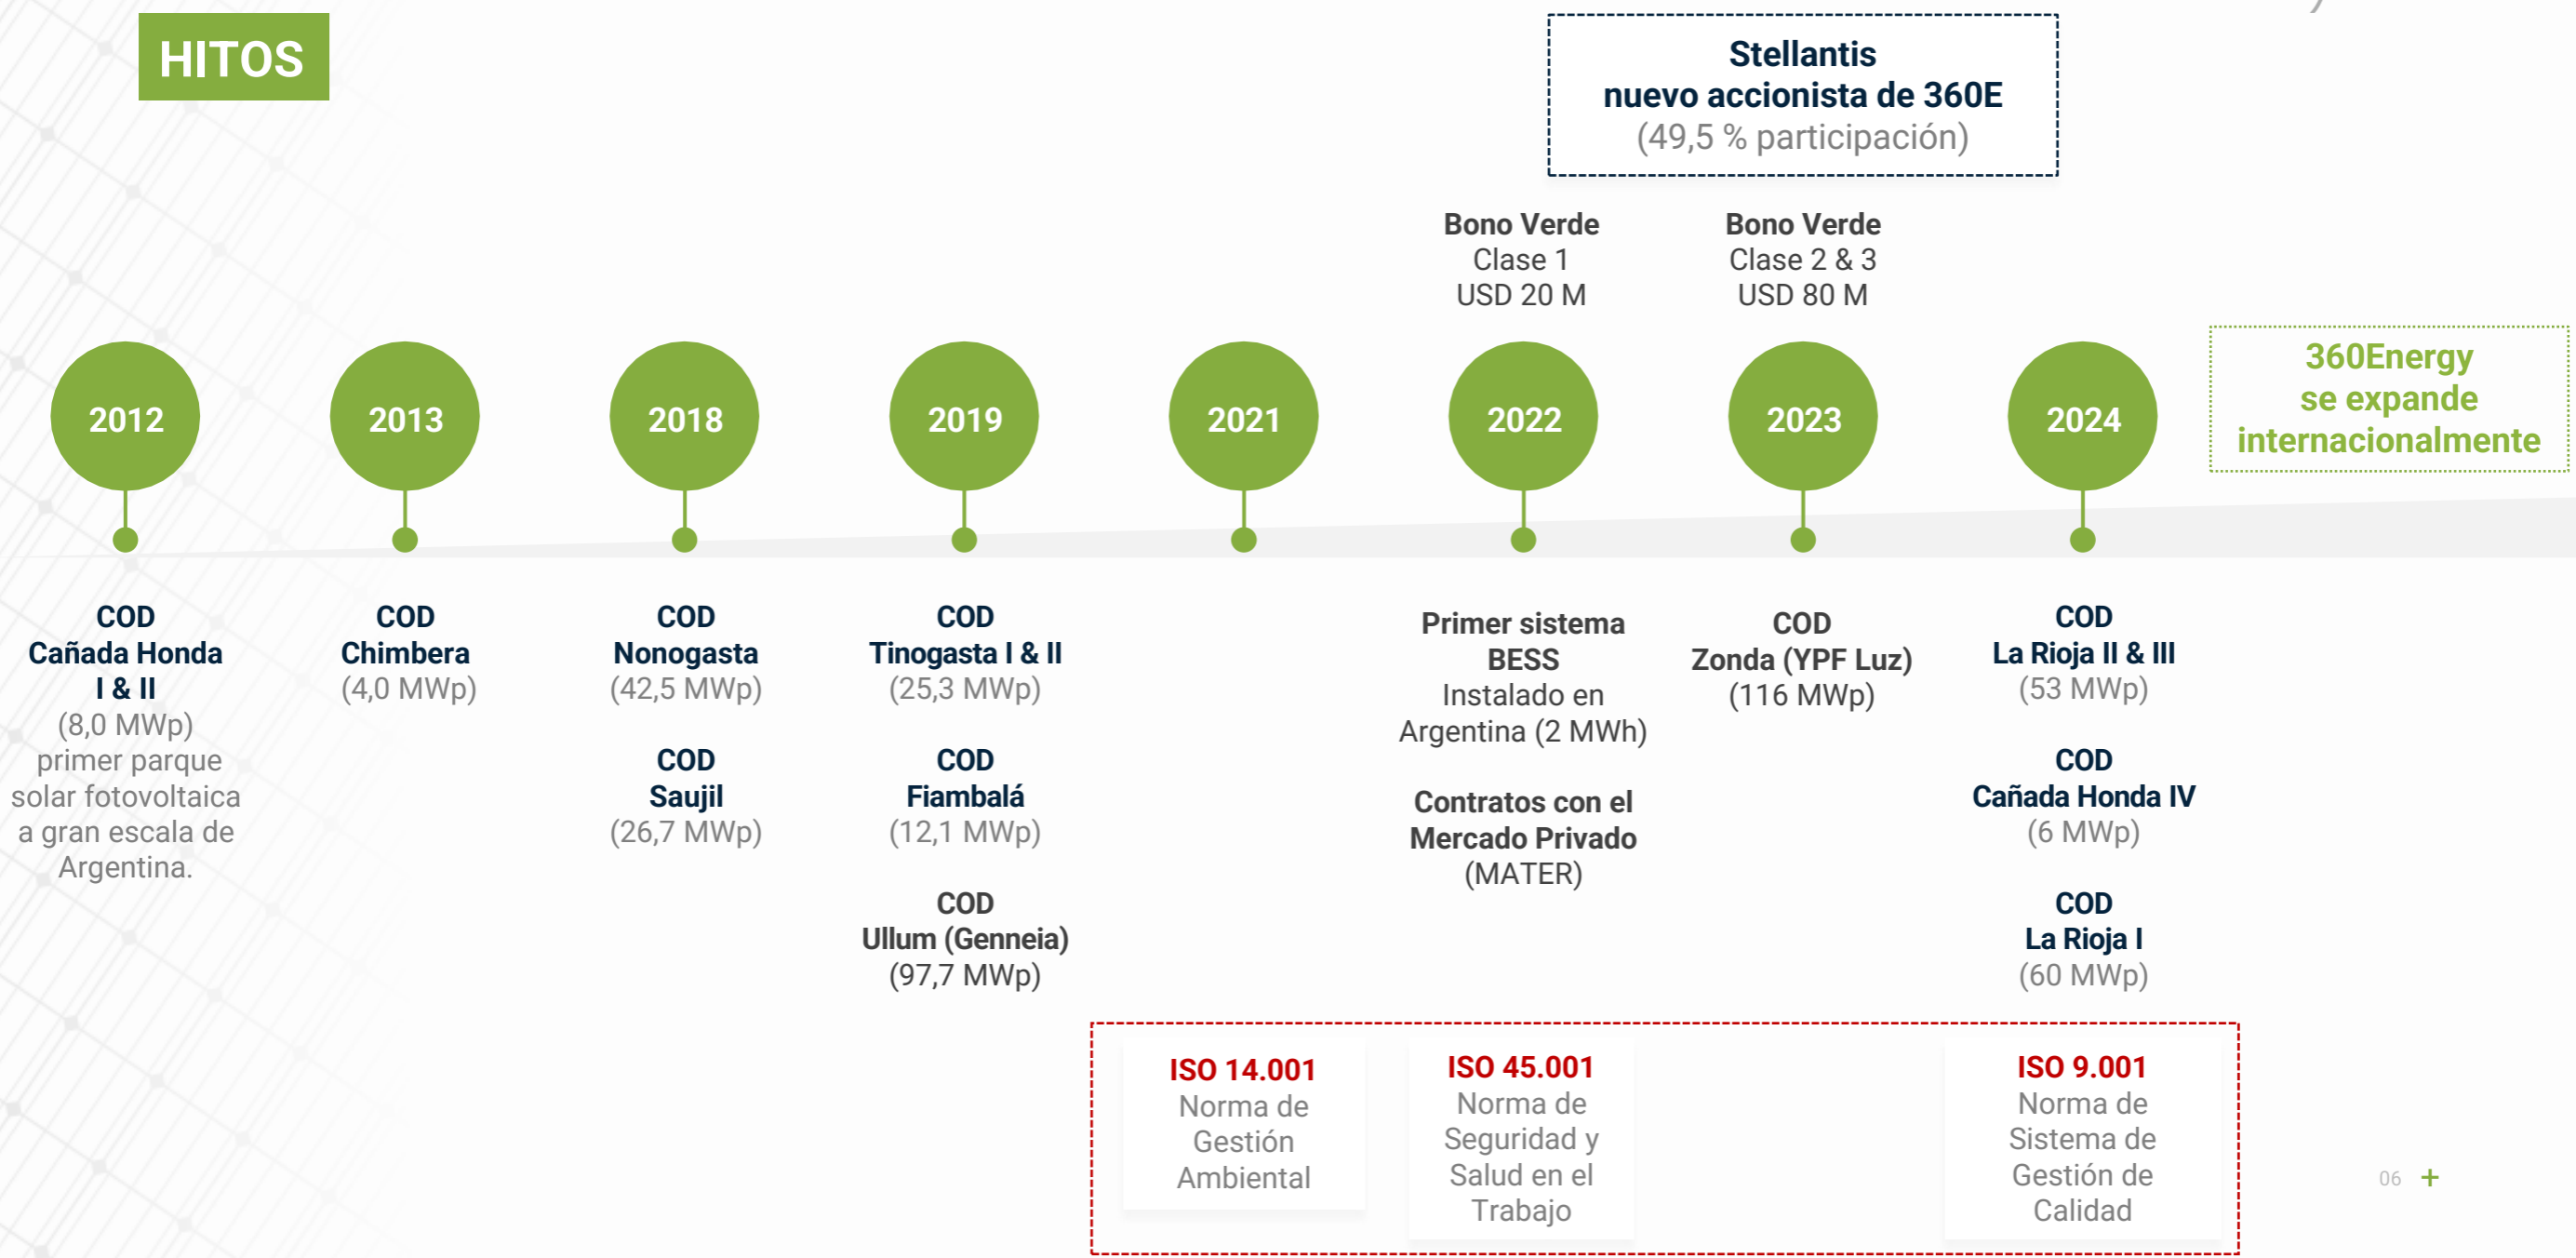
HITOS

Stellantis
nuevo accionista de 360E
(49,5 % participación)

Bono Verde
Clase 1
USD 20 M

Bono Verde
Clase 2 & 3
USD 80 M

360Energy
se expande
internacionalmente

2012

2013

2018

2019

2021

2022

2023

2024

COD
Cañada Honda I & II
(8,0 MWp)
primer parque solar fotovoltaica a gran escala de Argentina.

COD
Chimbera
(4,0 MWp)

COD
Nonogasta
(42,5 MWp)

COD
Saujil
(26,7 MWp)

COD
Tinogasta I & II
(25,3 MWp)

COD
Fiambalá
(12,1 MWp)

COD
Ullum (Genneia)
(97,7 MWp)

Primer sistema BESS
Instalado en Argentina (2 MWh)

Contratos con el Mercado Privado
(MATER)

COD
Zonda (YPF Luz)
(116 MWp)

COD
La Rioja II & III
(53 MWp)

COD
Cañada Honda IV
(6 MWp)

COD
La Rioja I
(60 MWp)

ISO 14.001
Norma de Gestión Ambiental

ISO 45.001
Norma de Seguridad y Salud en el Trabajo

ISO 9.001
Norma de Sistema de Gestión de Calidad

06 +